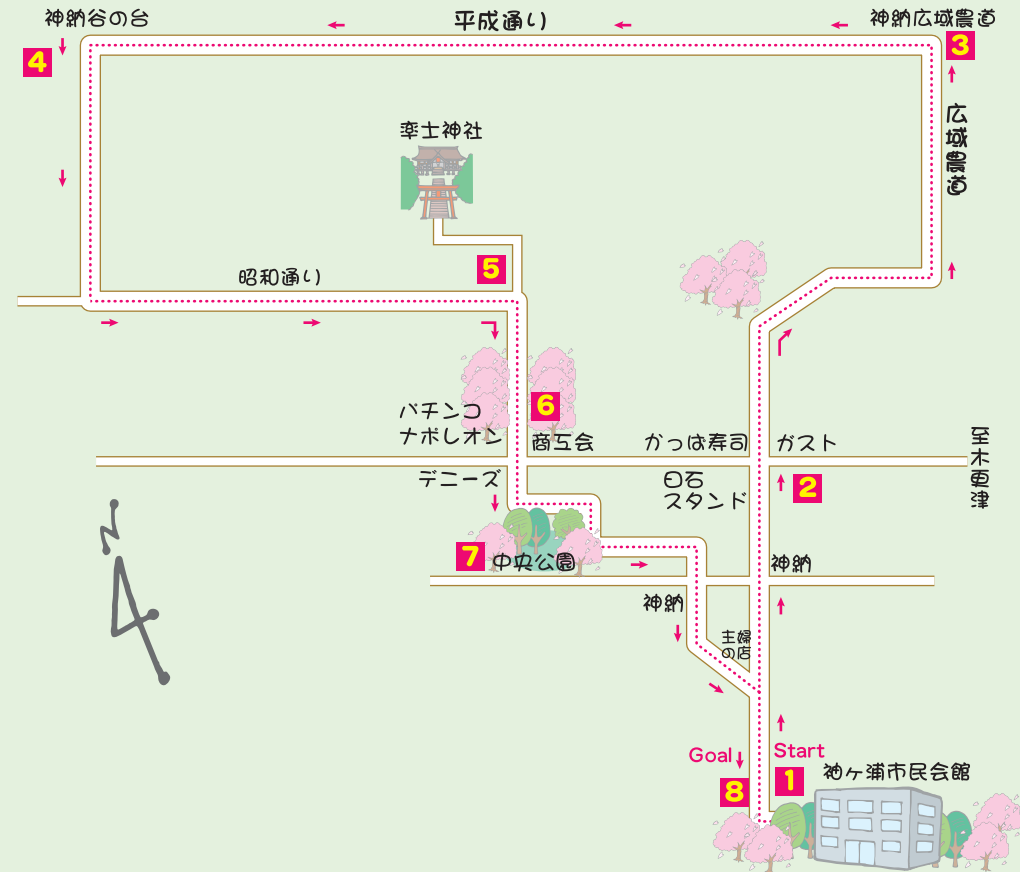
神納谷の台

4

平成通り

神納広域農道

3

広域農道

幸士神社

5

昭和通り

6

パチンコ
ナポレオン

商工会

かっぱ寿司

ガスト

至木更津

デニーズ

日石
スタンド

2

7

中央公園

神納

神納

主婦の店

Goal

8

Start

1

袖ケ浦市民会館

N